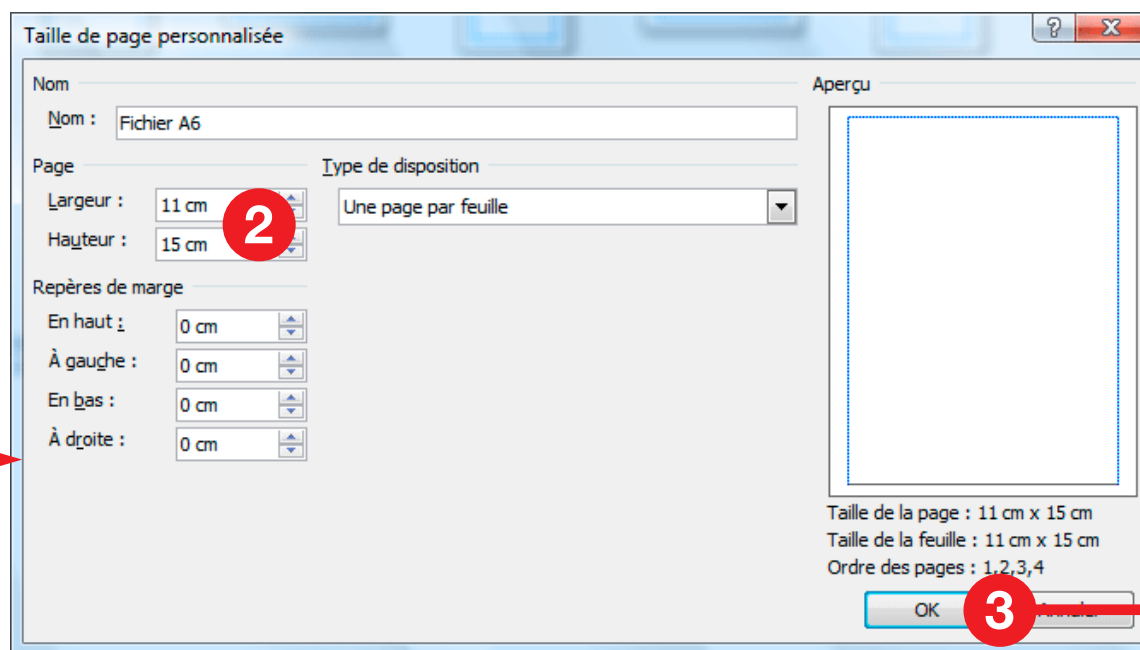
Taille de page personnalisée

?

Nom

Nom : Fichier A6

Page

Largeur : 11 cm

Hauteur : 15 cm

2

Type de disposition

Une page par feuille

Repères de marge

En haut : 0 cm

À gauche : 0 cm

En bas : 0 cm

À droite : 0 cm

Aperçu

Taille de la page : 11 cm x 15 cm

Taille de la feuille : 11 cm x 15 cm

Ordre des pages : 1,2,3,4

OK

3

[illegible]